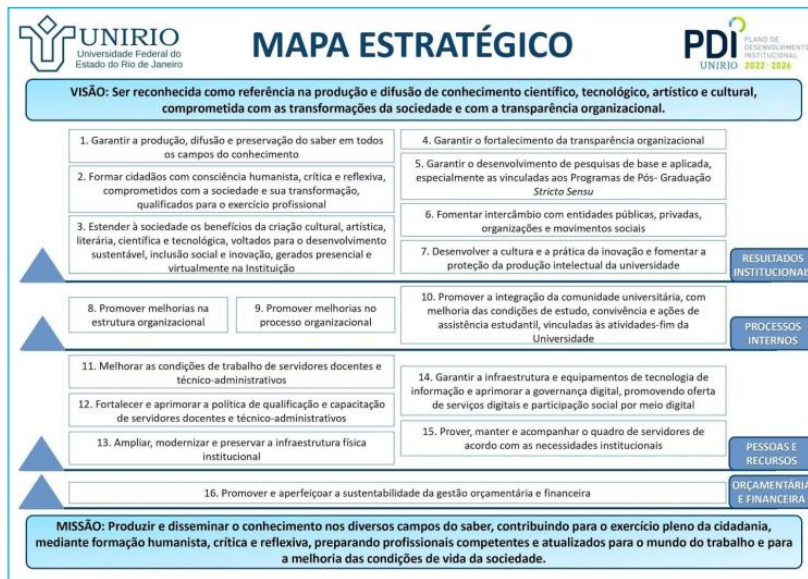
UNIRIO
Universidade Federal do Estado do Rio de Janeiro

MAPA ESTRATÉGICO

PDI PLANO DE DESENVOLVIMENTO INSTITUCIONAL
UNIRIO 2022 · 2026

VISÃO: Ser reconhecida como referência na produção e difusão de conhecimento científico, tecnológico, artístico e cultural, comprometida com as transformações da sociedade e com a transparência organizacional.

1. Garantir a produção, difusão e preservação do saber em todos os campos do conhecimento

2. Formar cidadãos com consciência humanista, crítica e reflexiva, comprometidos com a sociedade e sua transformação, qualificados para o exercício profissional

3. Estender à sociedade os benefícios da criação cultural, artística, literária, científica e tecnológica, voltados para o desenvolvimento sustentável, inclusão social e inovação, gerados presencial e virtualmente na Instituição

4. Garantir o fortalecimento da transparência organizacional

5. Garantir o desenvolvimento de pesquisas de base e aplicada, especialmente as vinculadas aos Programas de Pós- Graduação Stricto Sensu

6. Fomentar intercâmbio com entidades públicas, privadas, organizações e movimentos sociais

7. Desenvolver a cultura e a prática da inovação e fomentar a proteção da produção intelectual da universidade

RESULTADOS INSTITUCIONAIS

8. Promover melhorias na estrutura organizacional

9. Promover melhorias no processo organizacional

10. Promover a integração da comunidade universitária, com melhoria das condições de estudo, convivência e ações de assistência estudantil, vinculadas às atividades-fim da Universidade

PROCESSOS INTERNOS

11. Melhorar as condições de trabalho de servidores docentes e técnico-administrativos

12. Fortalecer e aprimorar a política de qualificação e capacitação de servidores docentes e técnico-administrativos

13. Ampliar, modernizar e preservar a infraestrutura física institucional

14. Garantir a infraestrutura e equipamentos de tecnologia de informação e aprimorar a governança digital, promovendo oferta de serviços digitais e participação social por meio digital

15. Prover, manter e acompanhar o quadro de servidores de acordo com as necessidades institucionais

PESSOAS E RECURSOS

16. Promover e aperfeiçoar a sustentabilidade da gestão orçamentária e financeira

ORÇAMENTÁRIA E FINANCEIRA

MISSÃO: Produzir e disseminar o conhecimento nos diversos campos do saber, contribuindo para o exercício pleno da cidadania, mediante formação humanista, crítica e reflexiva, preparando profissionais competentes e atualizados para o mundo do trabalho e para a melhoria das condições de vida da sociedade.